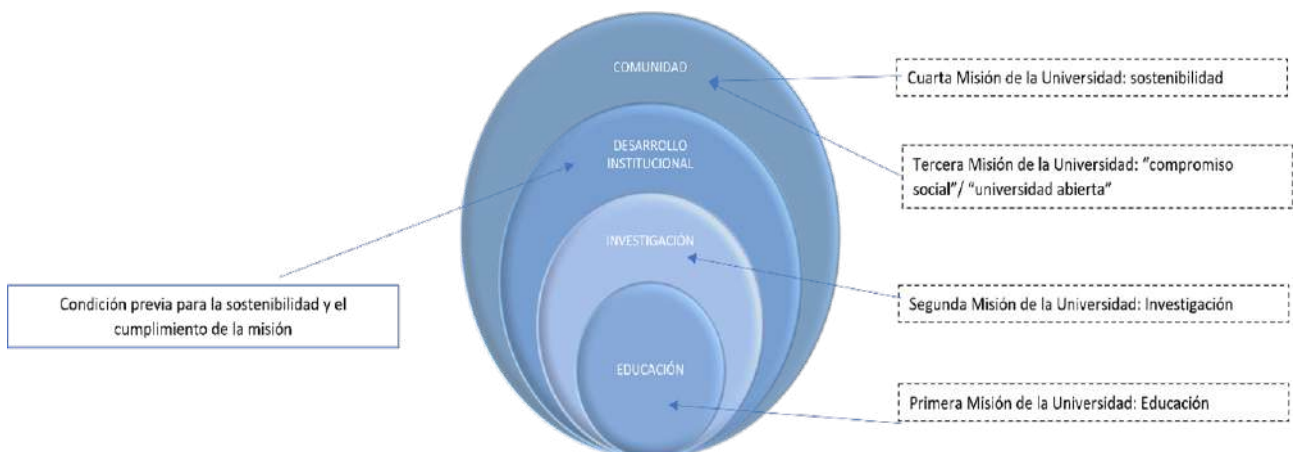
COMUNIDAD

DESARROLLO INSTITUCIONAL

INVESTIGACIÓN

EDUCACIÓN

Cuarta Misión de la Universidad: sostenibilidad

Tercera Misión de la Universidad: "compromiso social"/ "universidad abierta"

Segunda Misión de la Universidad: Investigación

Primera Misión de la Universidad: Educación

Condición previa para la sostenibilidad y el cumplimiento de la misión